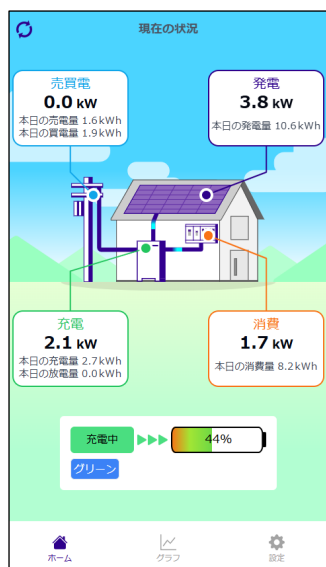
現在の状況

売買電
0.0 kW
本日の売電量 1.6kWh
本日の買電量 1.9kWh

発電
3.8 kW
本日の発電量 10.6kWh

充電
2.1 kW
本日の充電量 2.7kWh
本日の放電量 0.0kWh

消費
1.7 kW
本日の消費量 8.2kWh

充電中
44%
グリーン

ホーム
グラフ
設定